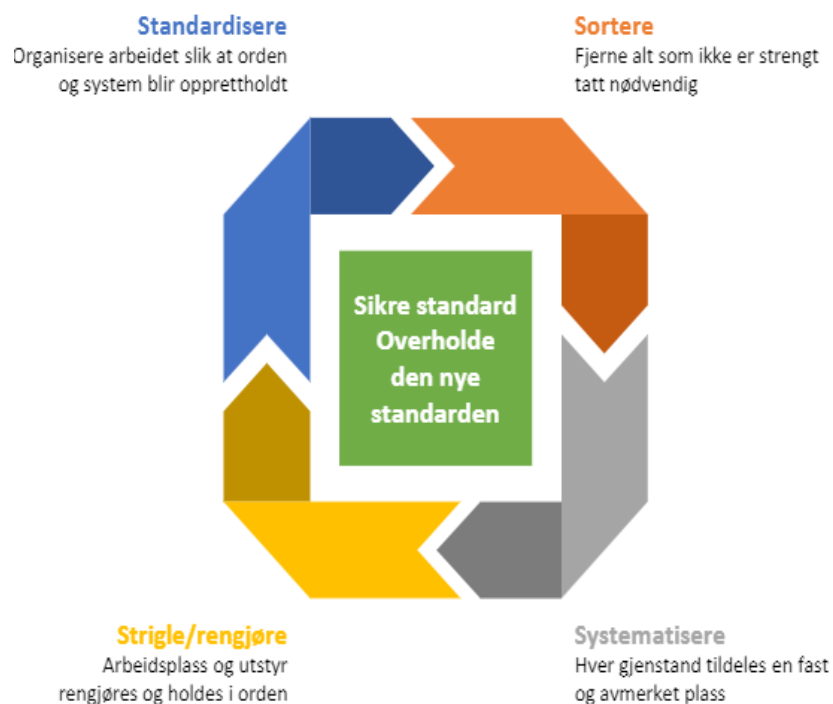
Standardisere
Organisere arbeidet slik at orden og system blir opprettholdt

Sortere
Fjerne alt som ikke er strengt tatt nødvendig

Sikre standard
Overholde den nye standarden

Strigle/rengjøre
Arbeidsplass og utstyr rengjøres og holdes i orden

Systematisere
Hver gjenstand tildeles en fast og avmerket plass